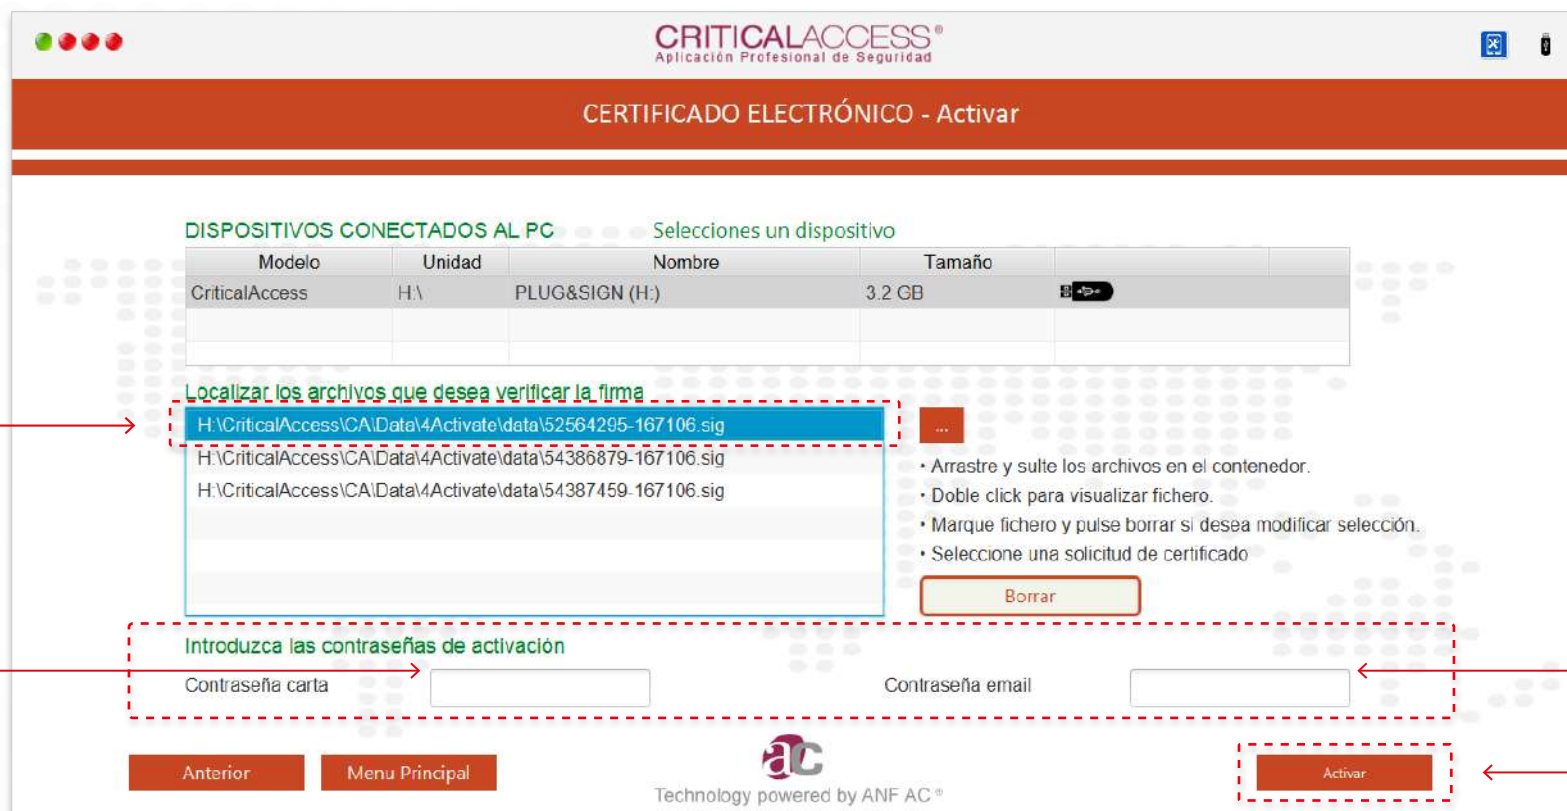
CRITICALACCESS®
Aplicación Profesional de Seguridad

CERTIFICADO ELECTRÓNICO - Activar

DISPOSITIVOS CONECTADOS AL PC Selecciones un dispositivo

| Modelo | Unidad | Nombre | Tamaño | |
|---|---|---|---|---|
| CriticalAccess | H:\ | PLUG&SIGN (H:) | 3.2 GB | |
| | | | | |
| | | | | |

Localizar los archivos que desea verificar la firma

H:\CriticalAccess\CA\Data\4Activate\data\52564295-167106.sig
H:\CriticalAccess\CA\Data\4Activate\data\54386879-167106.sig
H:\CriticalAccess\CA\Data\4Activate\data\54387459-167106.sig

...

• Arrastre y sulte los archivos en el contenedor.
• Doble click para visualizar fichero.
• Marque fichero y pulse borrar si desea modificar selección.
• Seleccione una solicitud de certificado

Borrar

Introduzca las contraseñas de activación

Contraseña carta

Contraseña email

Anterior

Menu Principal

ac
Technology powered by ANF AC®

Activar